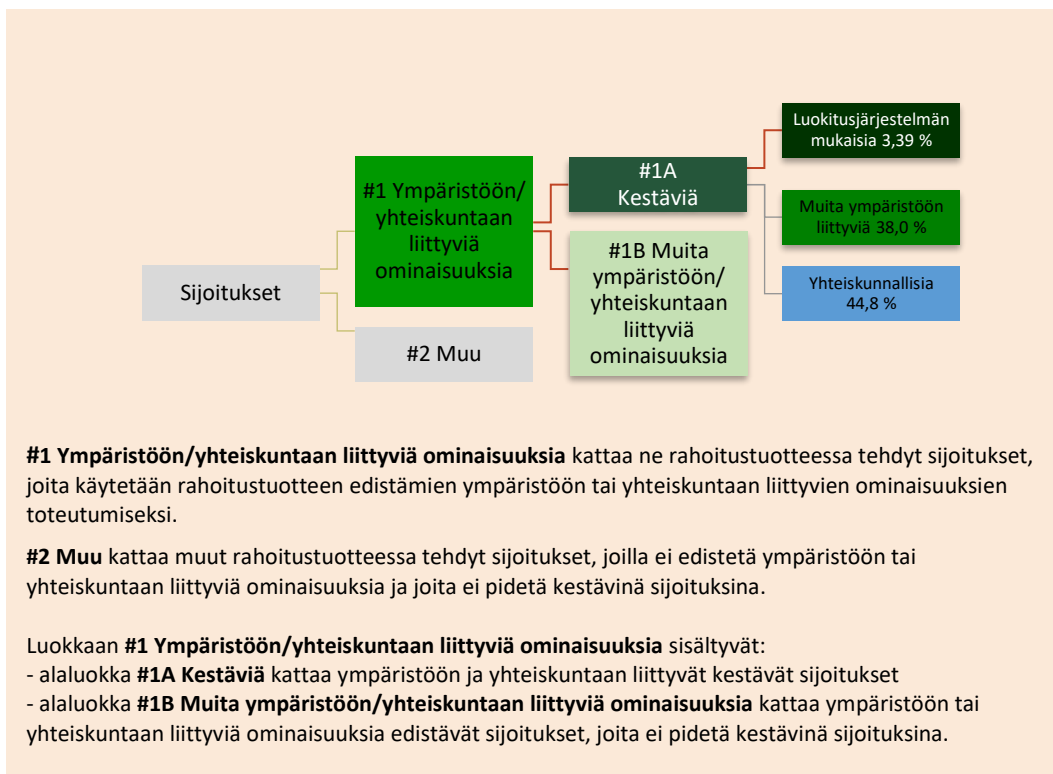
Sijoitukset

#1 Ympäristöön/ yhteiskuntaan liittyviä ominaisuuksia

#2 Muu

#1A Kestäviä

#1B Muita ympäristöön/ yhteiskuntaan liittyviä ominaisuuksia

Luokitusjärjestelmän mukaisia 3,39 %

Muita ympäristöön liittyviä 38,0 %

Yhteiskunnallisia 44,8 %

**#1 Ympäristöön/yhteiskuntaan liittyviä ominaisuuksia** kattaa ne rahoitustuotteessa tehdyt sijoitukset, joita käytetään rahoitustuotteen edistämien ympäristöön tai yhteiskuntaan liittyvien ominaisuuksien toteutumiseksi.

**#2 Muu** kattaa muut rahoitustuotteessa tehdyt sijoitukset, joilla ei edistetä ympäristöön tai yhteiskuntaan liittyviä ominaisuuksia ja joita ei pidetä kestävinä sijoituksina.

Luokkaan **#1 Ympäristöön/yhteiskuntaan liittyviä ominaisuuksia** sisältyvät:
- alaluokka **#1A Kestäviä** kattaa ympäristöön ja yhteiskuntaan liittyvät kestävät sijoitukset
- alaluokka **#1B Muita ympäristöön/yhteiskuntaan liittyviä ominaisuuksia** kattaa ympäristöön tai yhteiskuntaan liittyviä ominaisuuksia edistävät sijoitukset, joita ei pidetä kestävinä sijoituksina.